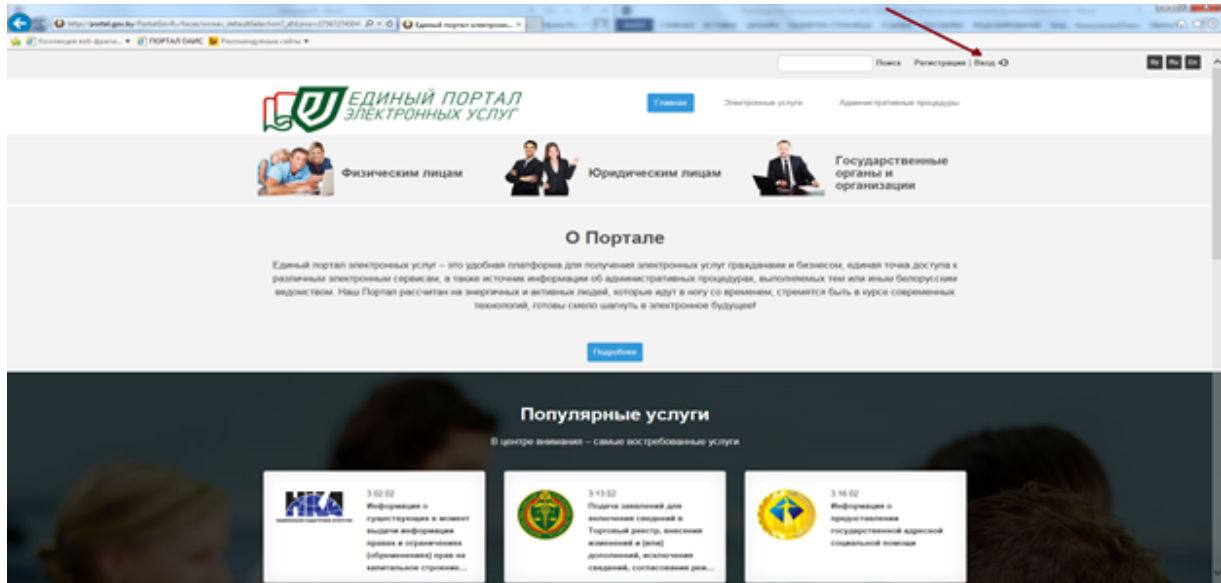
http://portal.gov.by/PortalGovBy/faces/oracle/webcenter/portalapp/pages/home.jspx?_adf.ctrl-state=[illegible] Единый портал электрон... ×

Коллекция веб-фрагм... ПОРТАЛ ОАИС Рекомендуемые сайты

Поиск Регистрация | Вход

By Ru En

ЕДИНЫЙ ПОРТАЛ ЭЛЕКТРОННЫХ УСЛУГ

Главная Электронные услуги Административные процедуры

Физическим лицам

Юридическим лицам

Государственные органы и организации

О Портале

Единый портал электронных услуг – это удобная платформа для получения электронных услуг гражданами и бизнесом, единая точка доступа к различным электронным сервисам, а также источник информации об административных процедурах, выполняемых тем или иным белорусским ведомством. Наш Портал рассчитан на энергичных и активных людей, которые идут в ногу со временем, стремятся быть в курсе современных технологий, готовы смело шагнуть в электронное будущее!

Подробнее

Популярные услуги

В центре внимания – самые востребованные услуги

НКА

3.02.02
Информация о существующих в момент выдачи информации правах и ограничениях (обременениях) прав на капитальное строение...

3.13.02
Подача заявлений для включения сведений в Торговый реестр, внесения изменений и (или) дополнений, исключения сведений, согласования реж...

3.16.02
Информация о предоставлении государственной адресной социальной помощи